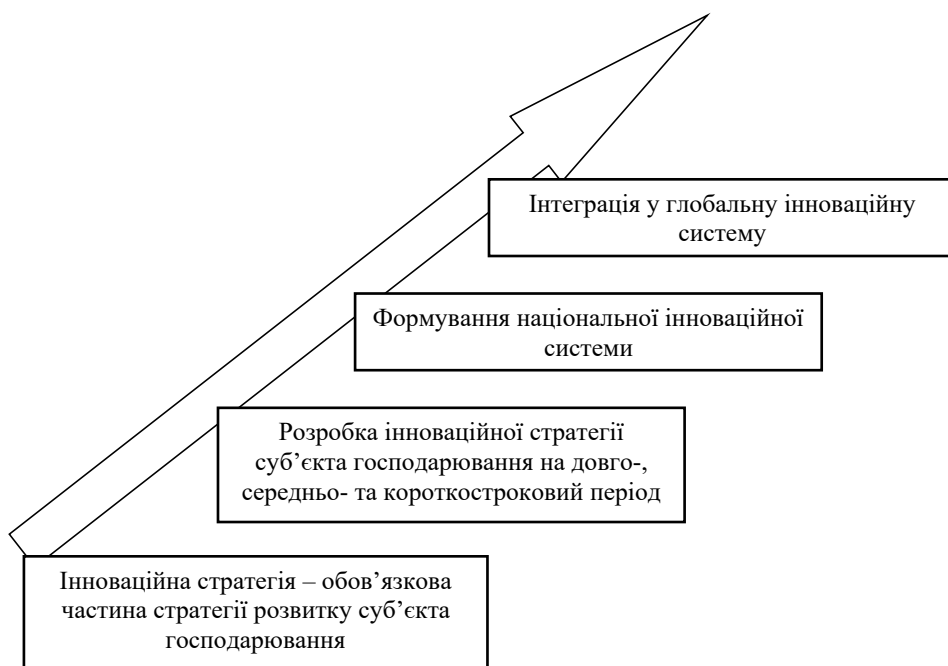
Інтеграція у глобальну інноваційну систему

Формування національної інноваційної системи

Розробка інноваційної стратегії суб'єкта господарювання на довго-, середньо- та короткостроковий період

Інноваційна стратегія – обов'язкова частина стратегії розвитку суб'єкта господарювання